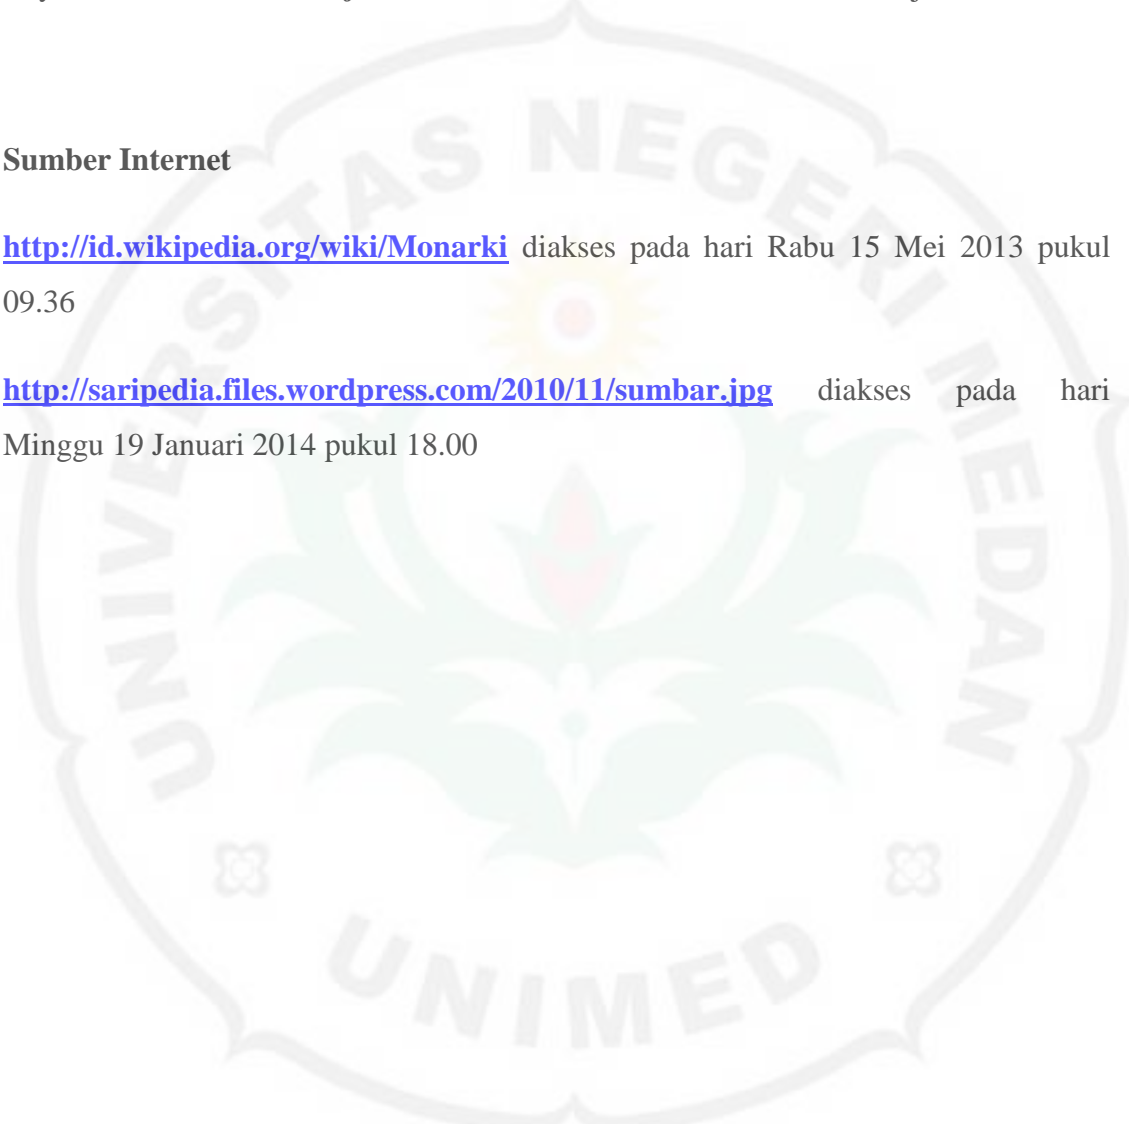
Sumber Internet

http://id.wikipedia.org/wiki/Monarki diakses pada hari Rabu 15 Mei 2013 pukul 09.36

http://saripedia.files.wordpress.com/2010/11/sumbar.jpg diakses pada hari Minggu 19 Januari 2014 pukul 18.00

UNIVERSITAS NEGERI MEDAN

UNIMED